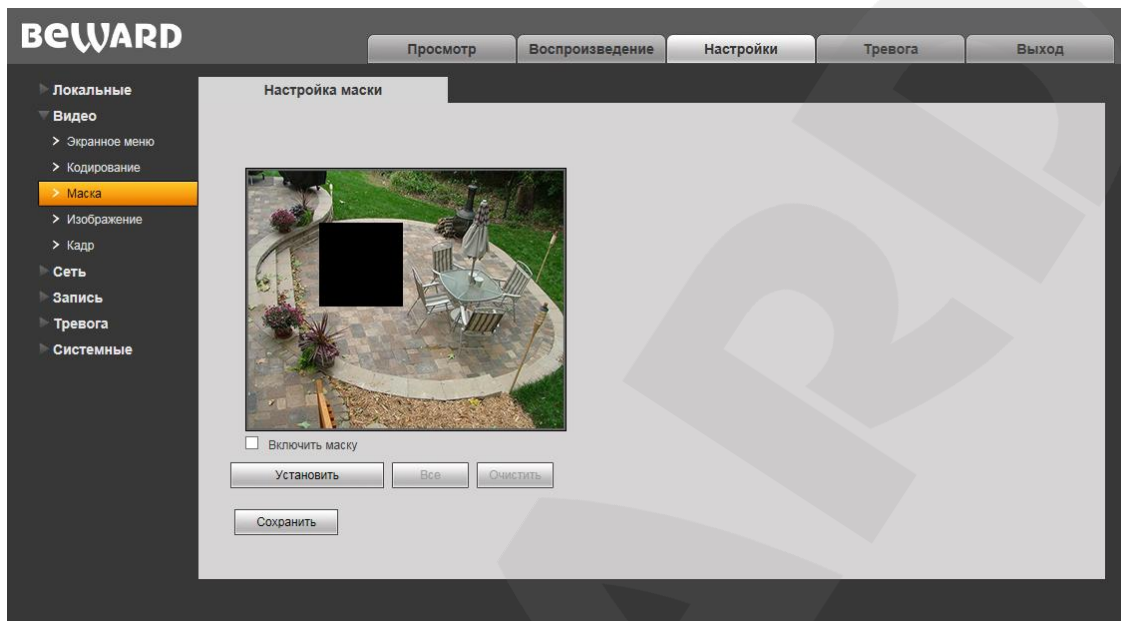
BeWARD

Просмотр
Воспроизведение
Настройки
Тревога
Выход

Локальные
Видео
> Экранное меню
> Кодирование
> Маска
> Изображение
> Кадр
Сеть
Запись
Тревога
Системные

Настройка маски

Включить маску

Установить
Все
Очистить

Сохранить